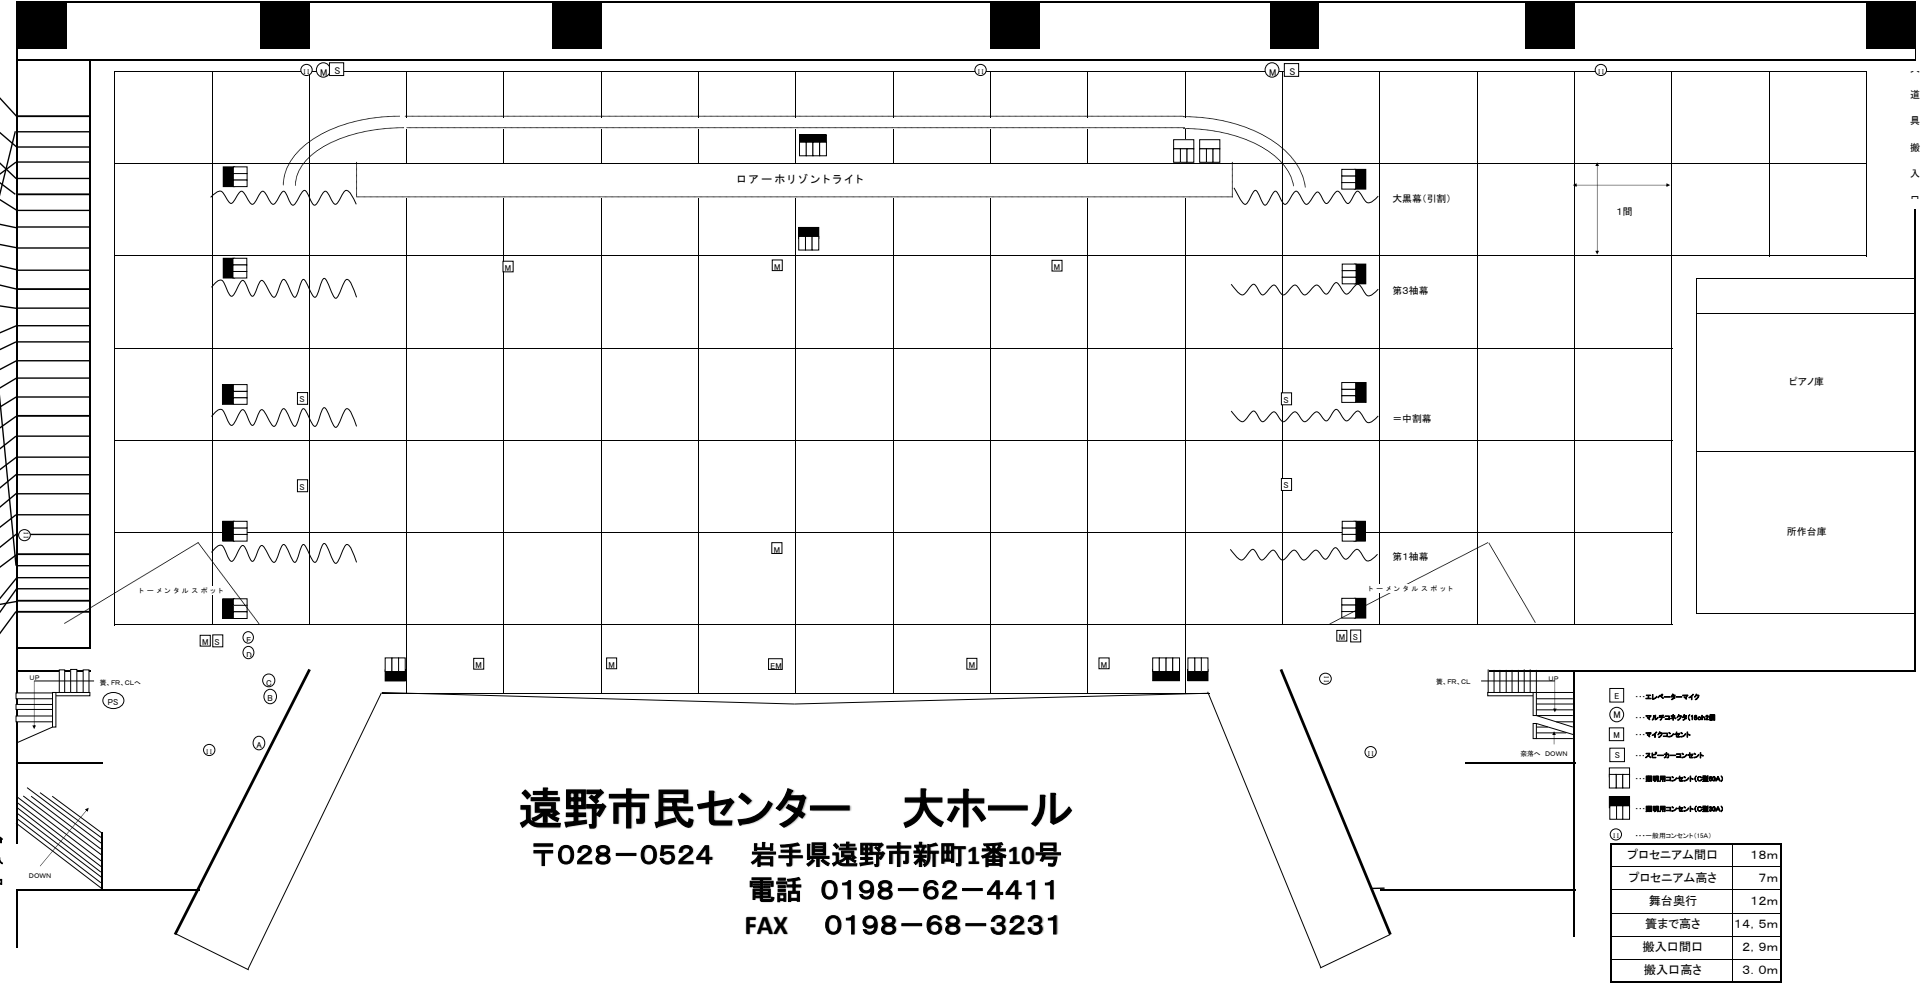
道具搬入口

ロアーホリゾントライト

大黒幕(引割)

1間

第3袖幕

ピアノ庫

＝中割幕

所作台庫

第1袖幕

トーメンタルスポット

トーメンタルスポット

UP

簀、FR、CLへ

PS

簀、FR、CL

UP

奈落へ DOWN

DOWN

E …エレベーターマイク

M …マルチコネクタ(16ch2箇

M …マイクコンセント

S …スピーカーコンセント

…照明用コンセント(C型30A)

…照明用コンセント(C型30A)

…一般用コンセント(15A)

遠野市民センター　大ホール

〒028－0524　岩手県遠野市新町1番10号

電話　0198－62－4411

FAX　0198－68－3231

| プロセニアム間口 | 18m |
|---|---|
| プロセニアム高さ | 7m |
| 舞台奥行 | 12m |
| 簀まで高さ | 14．5m |
| 搬入口間口 | 2．9m |
| 搬入口高さ | 3．0m |